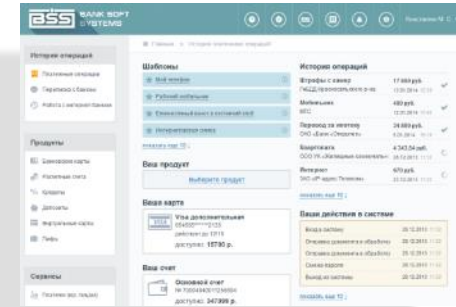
BSS BANK SOFT SYSTEMS

Константин М. С.

Главная > История платежных операций

История операций

Платежные операции

Переписка с банком

Работа с интернет-банком

Продукты

Банковские карты

Расчетные счета

Кредиты

Депозиты

Виртуальные карты

Лимиты

Сервисы

Шаблоны

Мой телефон

Рабочий мобильный

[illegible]

Интернетовая связь

показать еще 10

Ваш продукт

Выберите продукт

Ваша карта

Visa дополнительная

доступно: 15780 р.

Ваш счет

Основной счет

доступно: 347399 р.

История операций

Штрафы с камер

17 664 руб.

Мобильник

480 руб.

Перевод за ипотеку

24 880 руб.

Квартплата

4 343,54 руб.

Интернет

670 руб.

показать еще 10

Ваши действия в системе

Вход в систему

Отправка документа в обработку

Отправка документа в обработку

Смена пароля

Выход из системы

показать еще 10